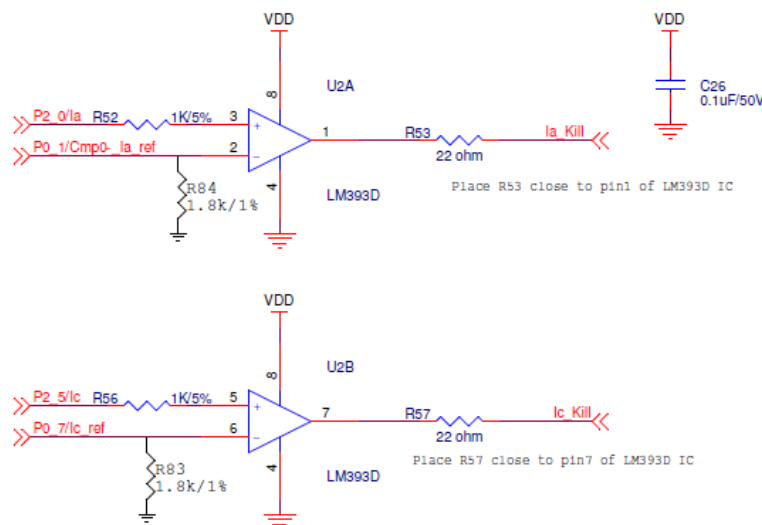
VDD

VDD

8

U2A

C26
0.1uF/50V

P2_0/Ia

R52

1K/5%

3

+

1

R53

Ia_Kill

P0_1/Cmp0-_Ia_ref

2

−

22 ohm

R84
1.8k/1%

4

LM393D

Place R53 close to pin1 of LM393D IC

VDD

8

U2B

P2_5/Ic

R56

1K/5%

5

+

7

R57

Ic_Kill

P0_7/Ic_ref

6

−

22 ohm

Place R57 close to pin7 of LM393D IC

R83
1.8k/1%

4

LM393D